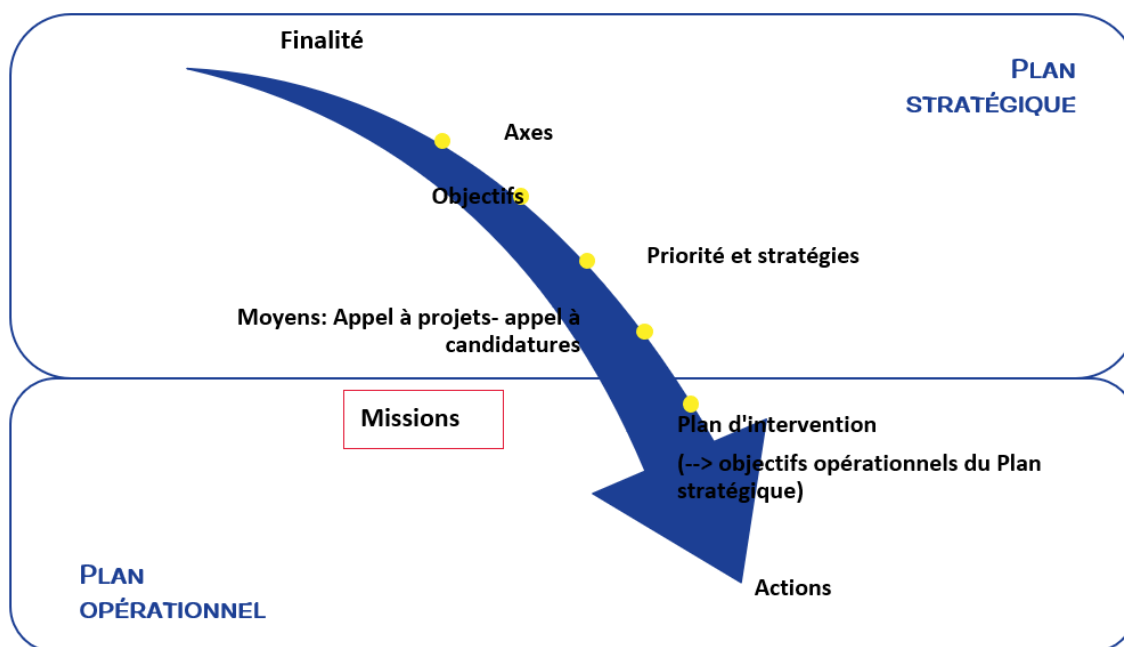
Finalité

Plan stratégique

Axes

Objectifs

Priorité et stratégies

Moyens: Appel à projets- appel à candidatures

Missions

Plan d'intervention

(--> objectifs opérationnels du Plan stratégique)

Plan opérationnel

Actions